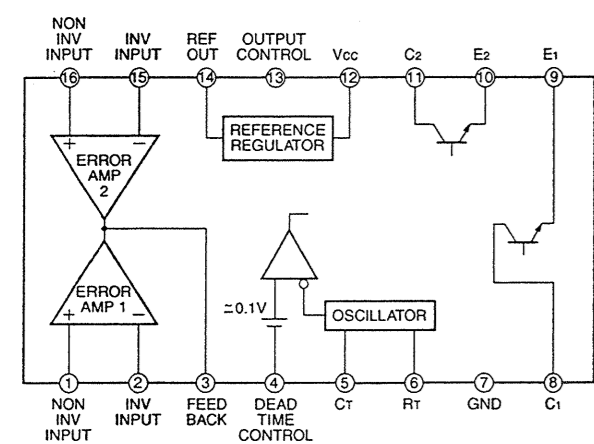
NON INV INPUT
16

INV INPUT
15

REF OUT
14

OUTPUT CONTROL
13

Vcc
12

C2
11

E2
10

E1
9

REFERENCE REGULATOR

+ –
ERROR AMP 2

ERROR AMP 1
+ –

≃0.1V

OSCILLATOR

1
NON INV INPUT

2
INV INPUT

3
FEED BACK

4
DEAD TIME CONTROL

5
CT

6
RT

7
GND

8
C1